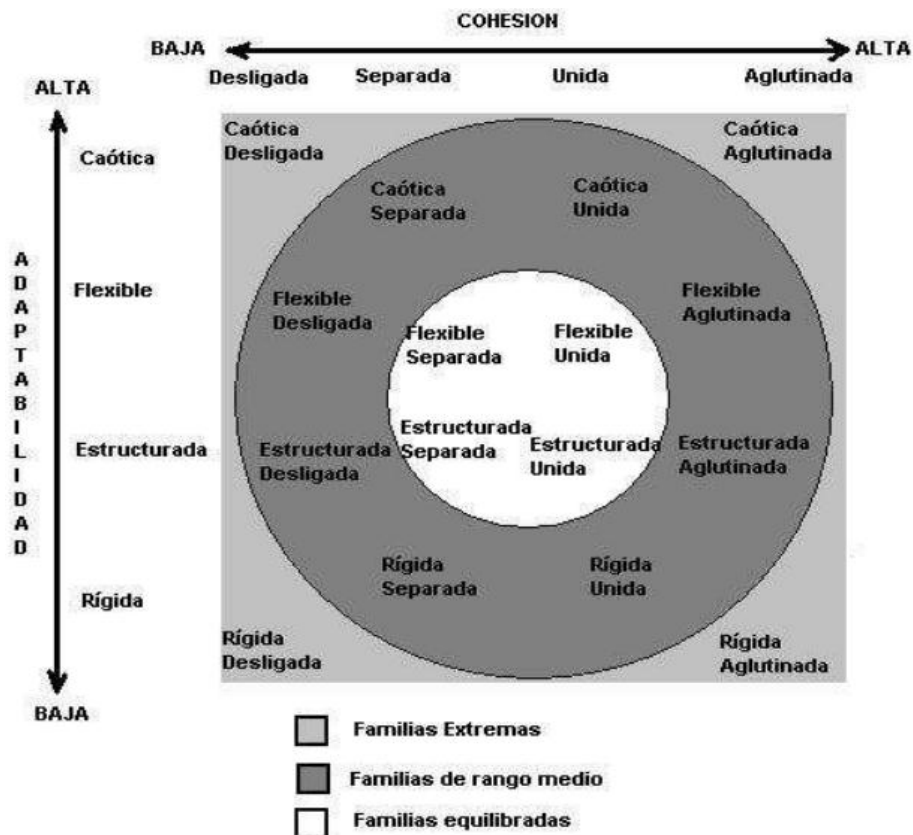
COHESION

BAJA ALTA

Desligada Separada Unida Aglutinada

ALTA

A D A P T A B I L I D A D

Caótica

Flexible

Estructurada

Rígida

BAJA

Caótica Desligada

Caótica Aglutinada

Caótica Separada

Caótica Unida

Flexible Desligada

Flexible Aglutinada

Flexible Separada

Flexible Unida

Estructurada Separada

Estructurada Unida

Estructurada Desligada

Estructurada Aglutinada

Rígida Separada

Rígida Unida

Rígida Desligada

Rígida Aglutinada

Familias Extremas

Familias de rango medio

Familias equilibradas